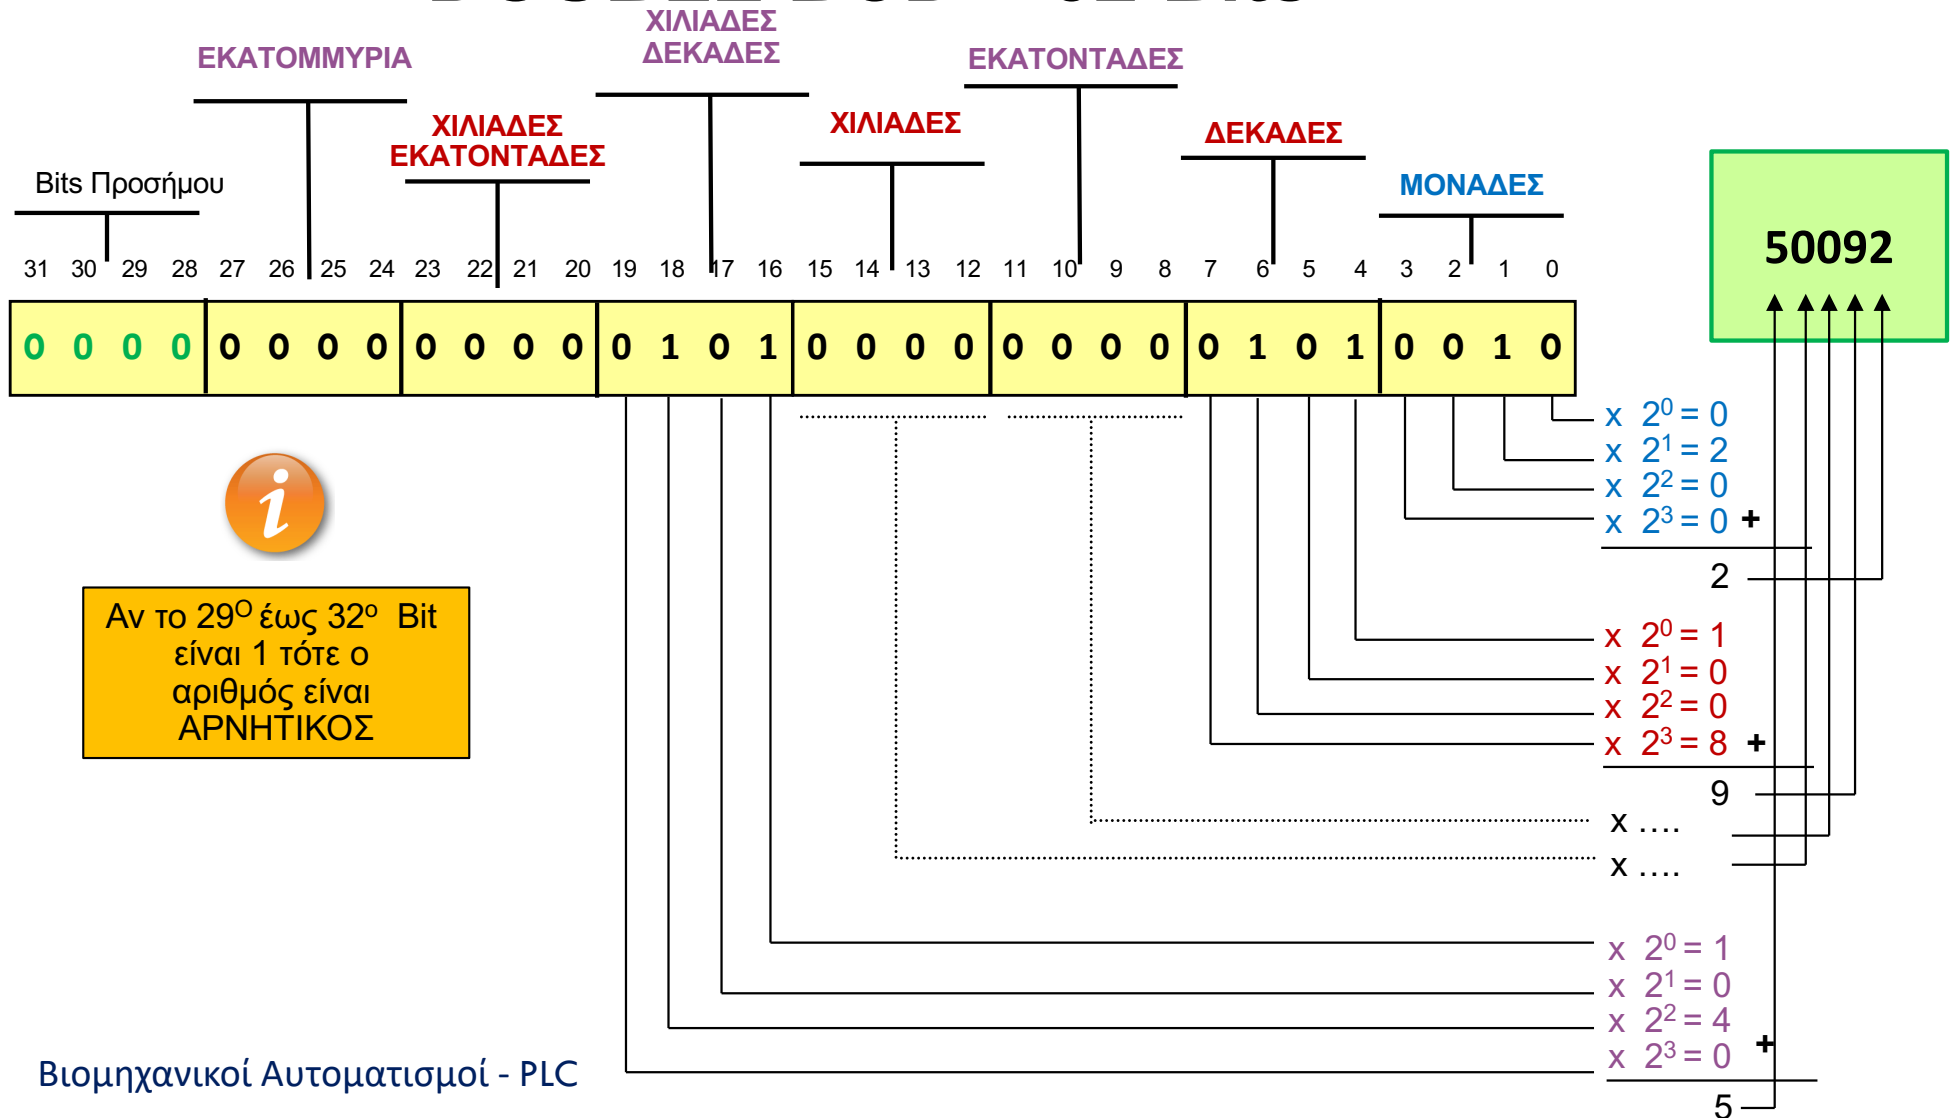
ΧΙΛΙΑΔΕΣ ΔΕΚΑΔΕΣ

ΕΚΑΤΟΜΜΥΡΙΑ

ΕΚΑΤΟΝΤΑΔΕΣ

ΧΙΛΙΑΔΕΣ ΕΚΑΤΟΝΤΑΔΕΣ

ΧΙΛΙΑΔΕΣ

ΔΕΚΑΔΕΣ

Bits Προσήμου

ΜΟΝΑΔΕΣ

50092

| 31 | 30 | 29 | 28 | 27 | 26 | 25 | 24 | 23 | 22 | 21 | 20 | 19 | 18 | 17 | 16 | 15 | 14 | 13 | 12 | 11 | 10 | 9 | 8 | 7 | 6 | 5 | 4 | 3 | 2 | 1 | 0 |
|---|---|---|---|---|---|---|---|---|---|---|---|---|---|---|---|---|---|---|---|---|---|---|---|---|---|---|---|---|---|---|---|
| 0 | 0 | 0 | 0 | 0 | 0 | 0 | 0 | 0 | 0 | 0 | 0 | 0 | 1 | 0 | 1 | 0 | 0 | 0 | 0 | 0 | 0 | 0 | 0 | 0 | 1 | 0 | 1 | 0 | 0 | 1 | 0 |

x $2^0 = 0$
x $2^1 = 2$
x $2^2 = 0$
x $2^3 = 0$ +
2

x $2^0 = 1$
x $2^1 = 0$
x $2^2 = 0$
x $2^3 = 8$ +
9

x ....
x ....

x $2^0 = 1$
x $2^1 = 0$
x $2^2 = 4$
x $2^3 = 0$ +
5

Αν το 29$^{Ο}$ έως 32$^{ο}$ Bit είναι 1 τότε ο αριθμός είναι ΑΡΝΗΤΙΚΟΣ

Βιομηχανικοί Αυτοματισμοί - PLC